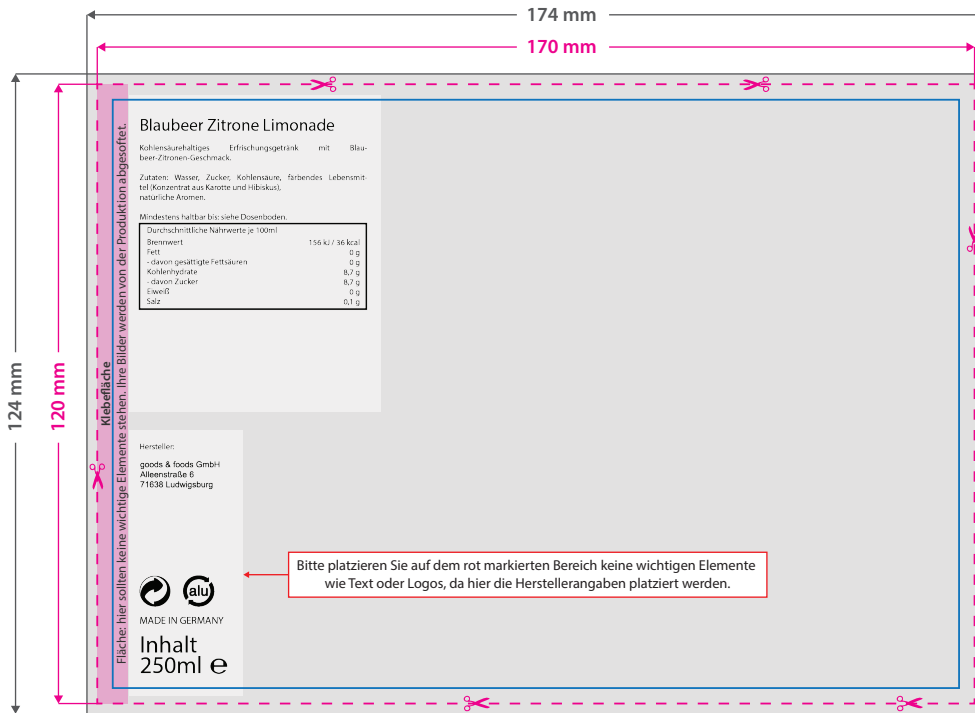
174 mm

170 mm

124 mm

120 mm

Klebefläche

Fläche: hier sollten keine wichtige Elemente stehen. Ihre Bilder werden von der Produktion abgesoftet.

Blaubeer Zitrone Limonade

Kohlensäurehaltiges Erfrischungsgetränk mit Blaubeer-Zitronen-Geschmack.

Zutaten: Wasser, Zucker, Kohlensäure, färbendes Lebensmittel (Konzentrat aus Karotte und Hibiskus), natürliche Aromen.

Mindestens haltbar bis: siehe Dosenboden.

| Durchschnittliche Nährwerte je 100ml | |
|---|---|
| Brennwert | 156 kJ / 36 kcal |
| Fett | 0 g |
| - davon gesättigte Fettsäuren | 0 g |
| Kohlenhydrate | 8,7 g |
| - davon Zucker | 8,7 g |
| Eiweiß | 0 g |
| Salz | 0,1 g |

Hersteller:

goods & foods GmbH
Alleenstraße 6
71638 Ludwigsburg

alu

MADE IN GERMANY

Inhalt
250ml ℮

Bitte platzieren Sie auf dem rot markierten Bereich keine wichtigen Elemente wie Text oder Logos, da hier die Herstellerangaben platziert werden.